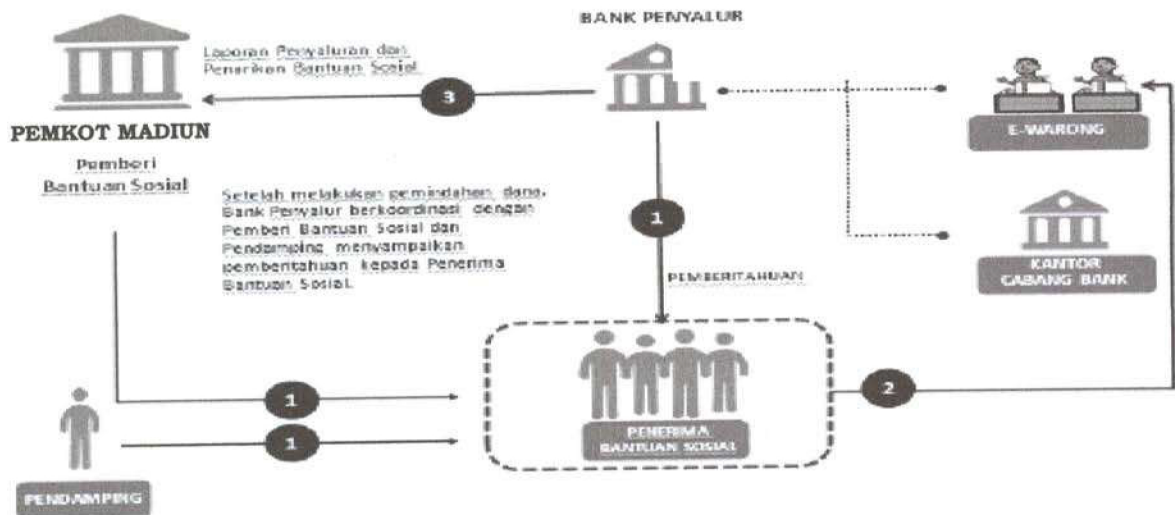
BANK PENYALUR

Laporan Penyaluran dan Penarikan Bantuan Sosial

3

PEMKOT MADIUN

Pemberi Bantuan Sosial

Setelah melakukan pemindahan dana, Bank Penyalur berkoordinasi dengan Pemberi Bantuan Sosial dan Pendamping menyampaikan pemberitahuan kepada Penerima Bantuan Sosial.

1

PEMBERITAHUAN

E-WARONG

KANTOR CABANG BANK

1

1

2

PENERIMA BANTUAN SOSIAL

PENDAMPING